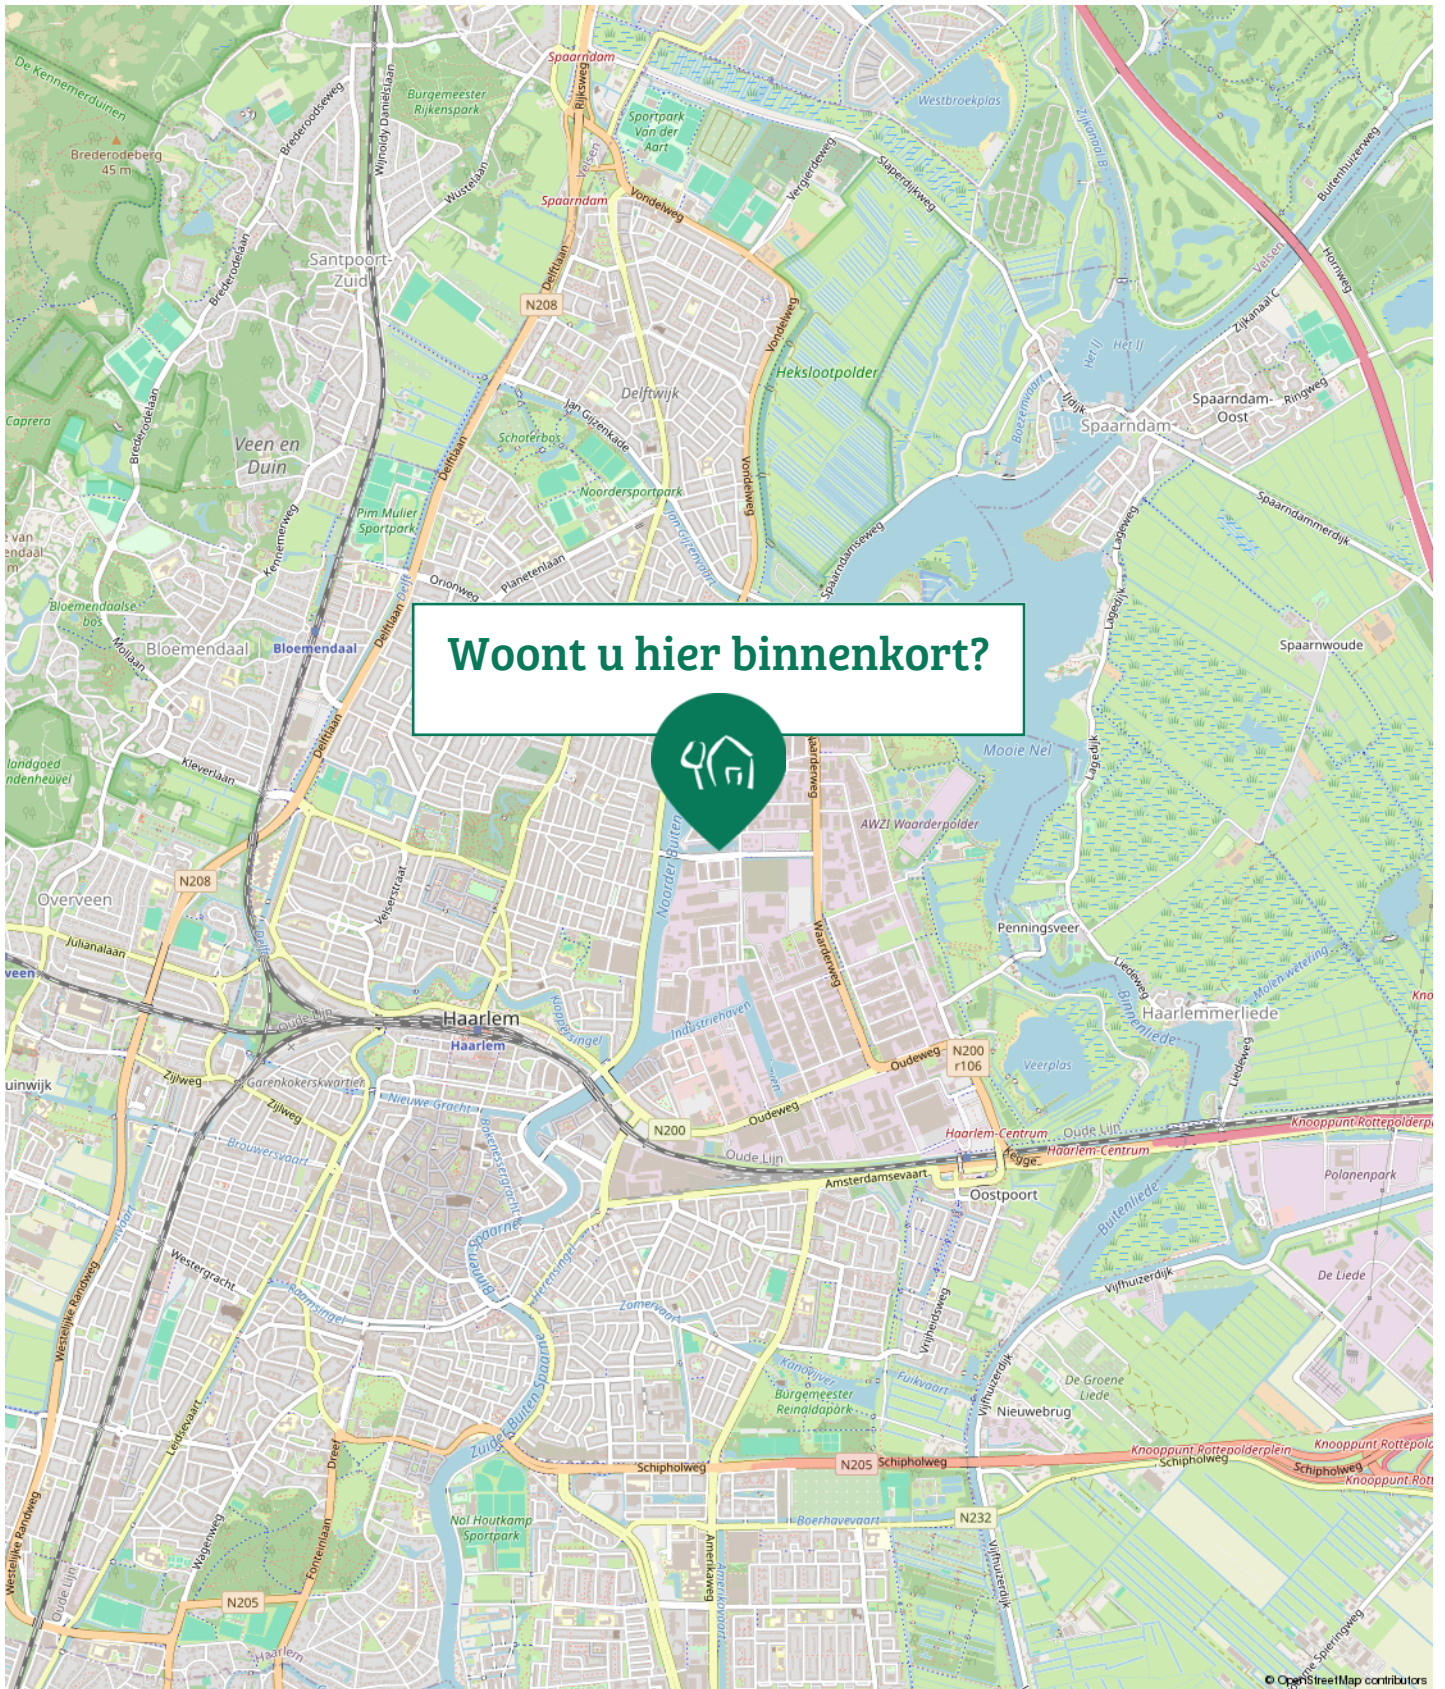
Woont u hier binnenkort?

De Kennemerduinen
Brederodeberg 45 m
Spaarndam
Rijksweg
Burgemeester Rijkenspark
Sportpark Van der Aart
Westbroekplas
Brederodeseweg
Wijnoldy Daniëlslaan
Wustelaan
Velsen
Vondelweg
Vergierdeweg
Slaperdijkweg
Zijkanaal B
Buitenhuizerweg
Hornweg
Santpoort-Zuid
Brederodelaan
N208
Delftlaan
Heksloot­polder
Het IJ
Zijkanaal C
Spaarndam-Oost
Ringweg
Spaarndam
Caprera
Veen en Duin
Delftwijk
Jan Gijzenkade
Schoterbos
Noordersportpark
Pim Mulier Sportpark
Kennemerweg
Spaarndammerdijk
Lageweg
Orionweg
Planetenlaan
Spaarndamseweg
Lagedijk
Bloemendaalse bos
Mollaan
Bloemendaal
Spaarnwoude
Mooie Nel
Waarderweg
Kleverlaan
AWZI Waarderpolder
Overveen
N208
Julianalaan
Velserstraat
Noorder Buiten Spaarne
Penningsveer
Liedeweg
Molenwetering
Haarlem
Kloppersingel
Industriehaven
Haarlemmerliede
Oude Lijn
Zijlweg
Garenkokerskwartier
Nieuwe Gracht
Oudeweg
N200
r106
Veerplas
Brouwersvaart
N200
Haarlem-Centrum
Knooppunt Rottepolderplein
Polanenpark
Amsterdamsevaart
Oostpoort
Buitenliede
Westergracht
Vijfhuizerdijk
De Liede
Zomervaart
Kanoclub
Burgemeester Reinaldapark
Fuikvaart
De Groene Liede
Nieuwebrug
Leidsevaart
Dreef
Schipholweg
N205
N232
Boerhavevaart
Nol Houtkamp Sportpark
Wagenweg
Fonteinlaan
N205
Amerikaweg
Spieringweg
Westelijke Randweg
© OpenStreetMap contributors